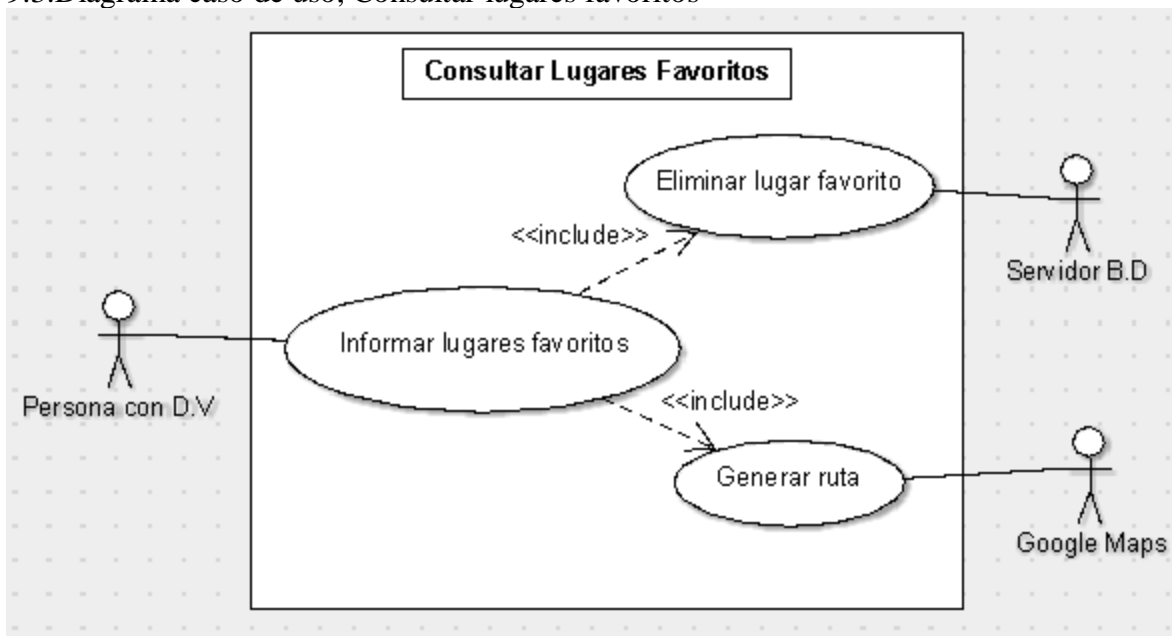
9.5.Diagrama caso de uso, Consultar lugares favoritos

Consultar Lugares Favoritos

Eliminar lugar favorito

<<include>>

Servidor B.D

Informar lugares favoritos

Persona con D.V

<<include>>

Generar ruta

Google Maps